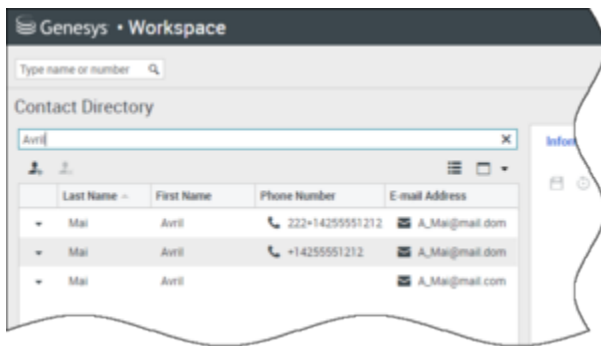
Genesys • Workspace

Type name or number

Contact Directory

Avril

Infor

| | Last Name | First Name | Phone Number | E-mail Address |
|---|---|---|---|---|
| ▾ | Mai | Avril | 222+14255551212 | A_Mai@mail.dom |
| ▾ | Mai | Avril | +14255551212 | A_Mai@mail.dom |
| ▾ | Mai | Avril | | A_Mai@mail.com |